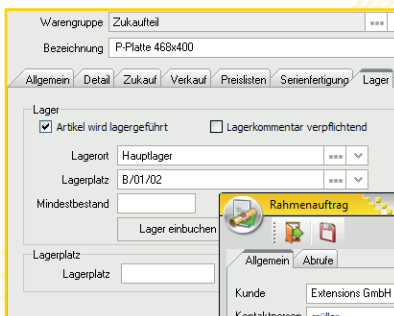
Warengruppe Zukaufteil

Bezeichnung P-Platte 468x400

Allgemein Detail Zukauf Verkauf Preislisten Serienfertigung Lager

Lager

Artikel wird lagergeführt

Lagerkommentar verpflichtend

Lagerort Hauptlager

Lagerplatz B/01/02

Mindestbestand

Lager einbuchen

Lagerplatz

Lagerplatz

Rahmenauftrag

Allgemein Abrufe

Kunde Extensions GmbH

Kontaktperson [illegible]